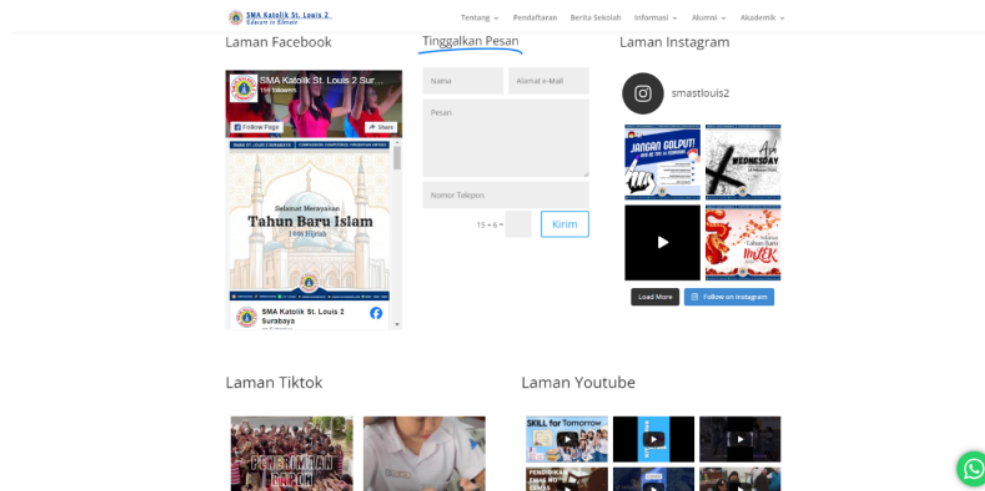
SMA Katolik St. Louis 2
Educare to Illumine

Tentang ⌄ Pendaftaran Berita Sekolah Informasi ⌄ Alumni ⌄ Akademik ⌄

Laman Facebook

SMA Katolik St. Louis 2 Sur...
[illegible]

Follow Page

Share

Selamat Merayakan
Tahun Baru Islam
1446 Hijriah

SMA Katolik St. Louis 2 Surabaya

Tinggalkan Pesan

Nama

Alamat e-Mail

Pesan

Nomor Telepon

15 + 6 =

Kirim

Laman Instagram

smastlouis2

JANGAN GOLPUT!

Ash WEDNESDAY

Tahun Baru IMLEK

Load More

Follow on Instagram

Laman Tiktok

Laman Youtube

SKILL for Tomorrow